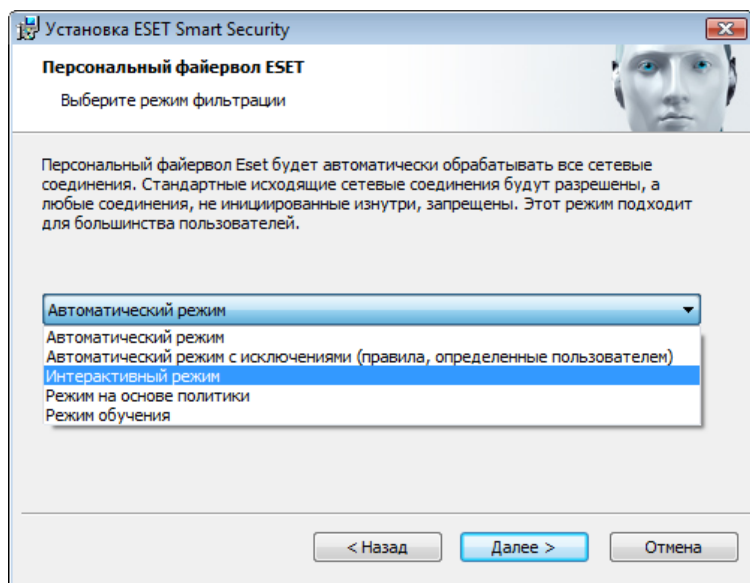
Установка ESET Smart Security

Персональный файервол ESET

Выберите режим фильтрации

Персональный файервол Eset будет автоматически обрабатывать все сетевые соединения. Стандартные исходящие сетевые соединения будут разрешены, а любые соединения, не инициированные изнутри, запрещены. Этот режим подходит для большинства пользователей.

Автоматический режим

Автоматический режим
Автоматический режим с исключениями (правила, определенные пользователем)
Интерактивный режим
Режим на основе политики
Режим обучения

< Назад
Далее >
Отмена